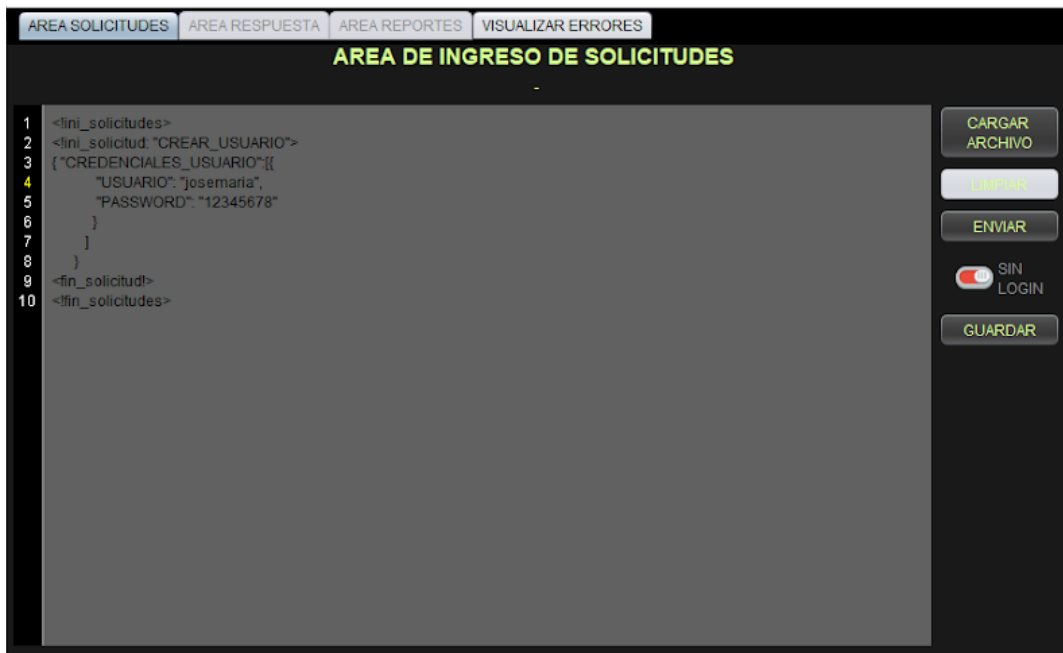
AREA SOLICITUDES | AREA RESPUESTA | AREA REPORTES | VISUALIZAR ERRORES

AREA DE INGRESO DE SOLICITUDES

-

1 <!ini_solicitudes>
2 <!ini_solicitud: "CREAR_USUARIO">
3 { "CREDENCIALES_USUARIO":[{
4 "USUARIO": "josemaria",
5 "PASSWORD": "12345678"
6 }
7 ]
8 }
9 <fin_solicitud!>
10 <!fin_solicitudes>

CARGAR ARCHIVO

LIMPIAR

ENVIAR

SIN LOGIN

GUARDAR